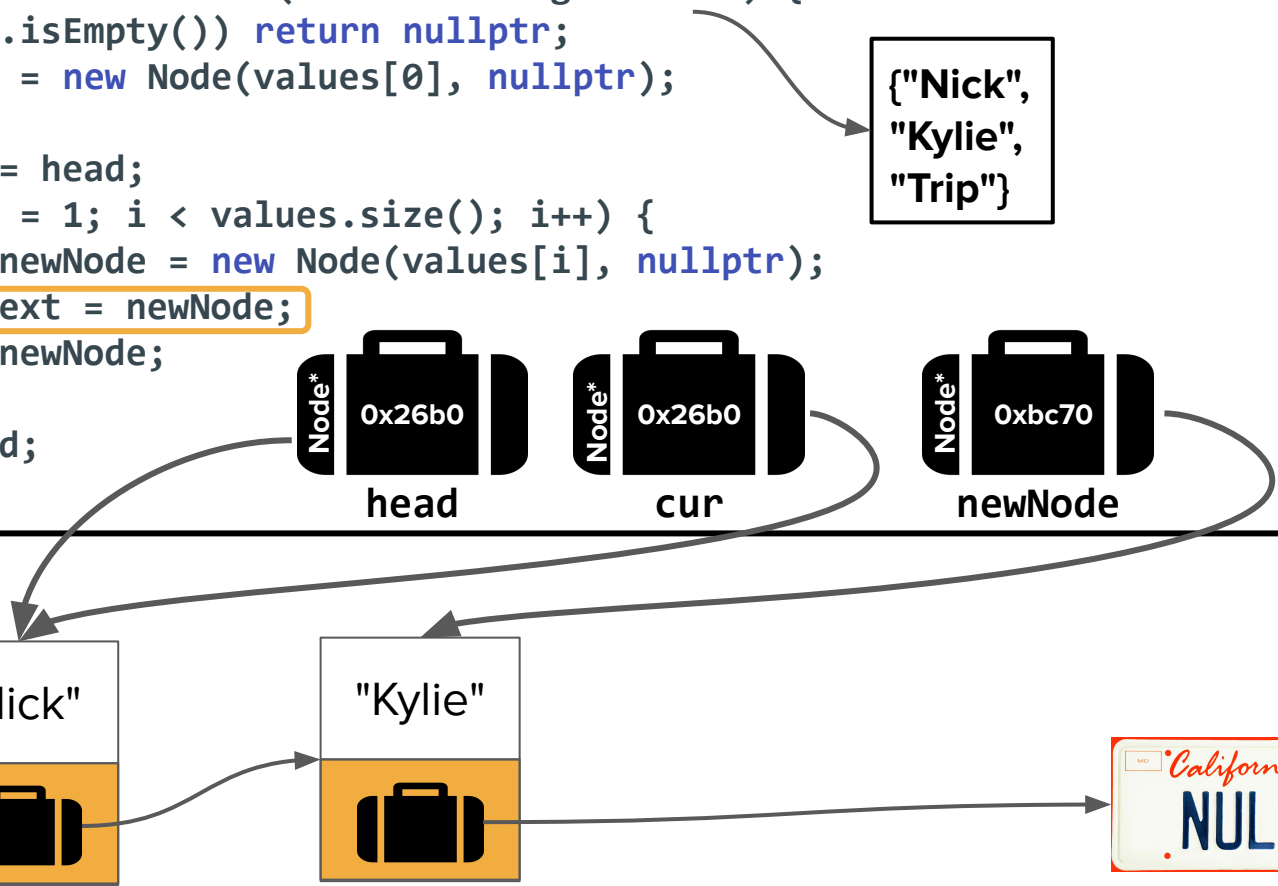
.isEmpty()) return nullptr;
 = new Node(values[0], nullptr);

= head;
 = 1; i < values.size(); i++) {
newNode = new Node(values[i], nullptr);
ext = newNode;
newNode;

d;

{"Nick",
"Kylie",
"Trip"}

Node*
0x26b0
head

Node*
0x26b0
cur

Node*
0xbc70
newNode

lick"

"Kylie"

MO
Californ
NUL